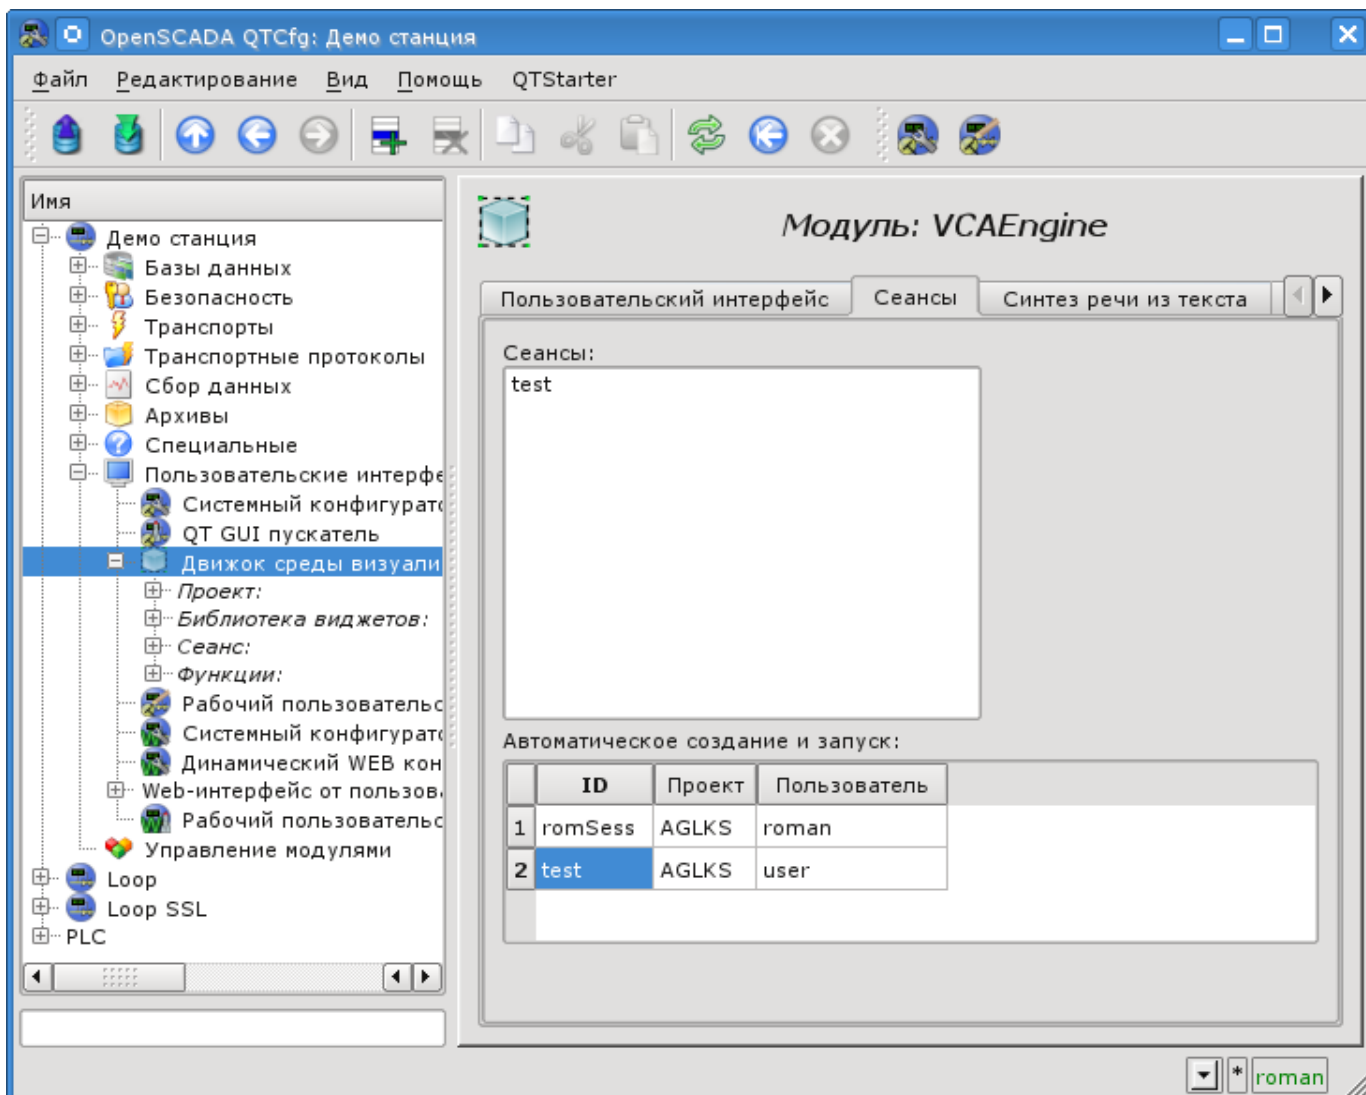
OpenSCADA QTCfg: Демо станция

Файл Редактирование Вид Помощь QTStarter

Имя
Демо станция
Базы данных
Безопасность
Транспорты
Транспортные протоколы
Сбор данных
Архивы
Специальные
Пользовательские интерфе
Системный конфигурато
QT GUI пускатель
Движок среды визуали
Проект:
Библиотека виджетов:
Сеанс:
Функции:
Рабочий пользовательс
Системный конфигурато
Динамический WEB кон
Web-интерфейс от пользов
Рабочий пользовательс
Управление модулями
Loop
Loop SSL
PLC

Модуль: VCAEngine

Пользовательский интерфейс | Сеансы | Синтез речи из текста

Сеансы:
test

Автоматическое создание и запуск:

| | ID | Проект | Пользователь |
|---|---|---|---|
| 1 | romSess | AGLKS | roman |
| 2 | test | AGLKS | user |

* roman